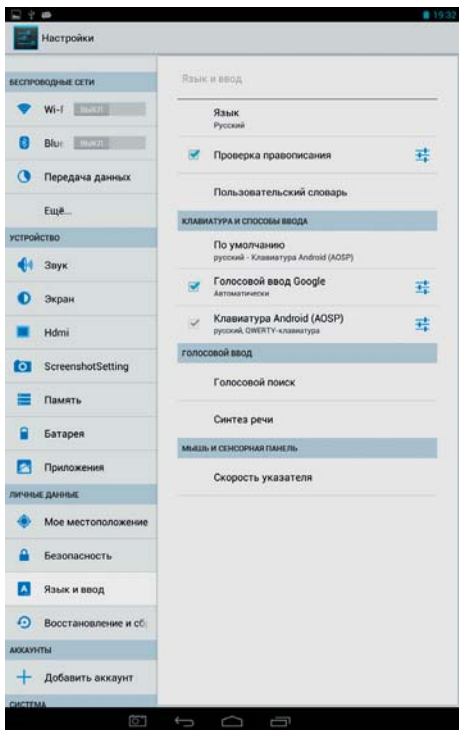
19:32

Настройки

БЕСПРОВОДНЫЕ СЕТИ

Wi-F ВЫКЛ

Blu ВЫКЛ

Передача данных

Ещё...

УСТРОЙСТВО

Звук

Экран

Hdmi

ScreenshotSetting

Память

Батарея

Приложения

ЛИЧНЫЕ ДАННЫЕ

Мое местоположение

Безопасность

Язык и ввод

Восстановление и сб

АККАУНТЫ

Добавить аккаунт

СИСТЕМА

Язык и ввод

Язык
Русский

Проверка правописания

Пользовательский словарь

КЛАВИАТУРА И СПОСОБЫ ВВОДА

По умолчанию
русский - Клавиатура Android (AOSP)

Голосовой ввод Google
Автоматически

Клавиатура Android (AOSP)
русский, QWERTY-клавиатура

ГОЛОСОВОЙ ВВОД

Голосовой поиск

Синтез речи

МЫШЬ И СЕНСОРНАЯ ПАНЕЛЬ

Скорость указателя